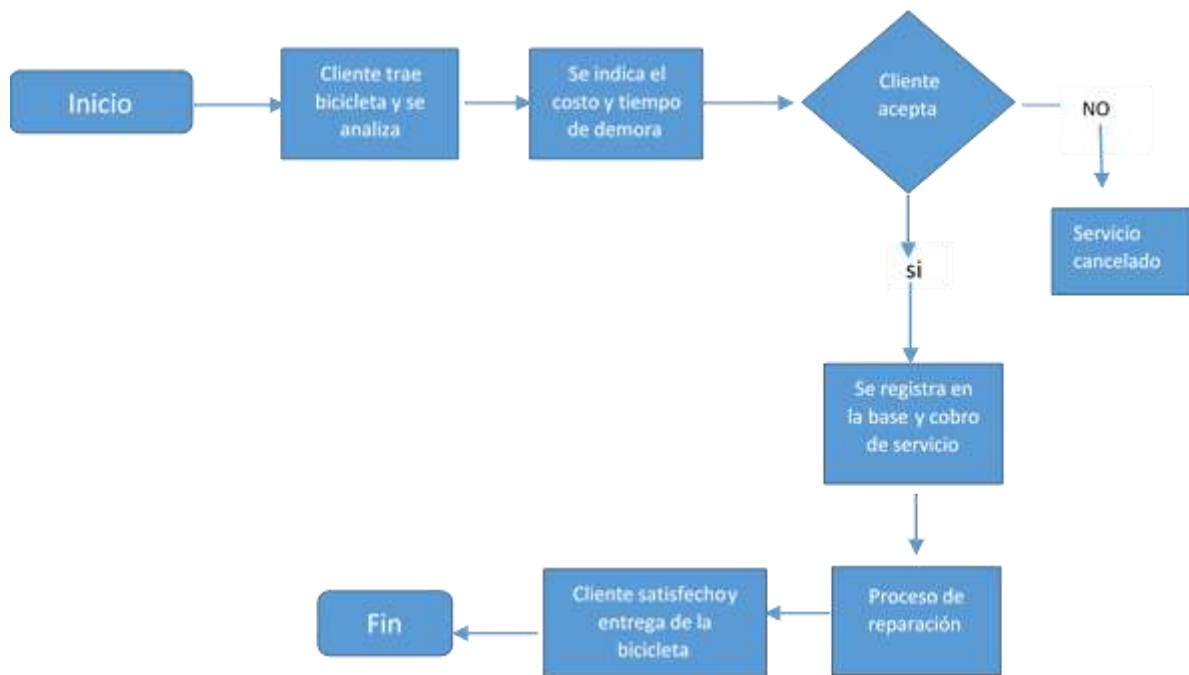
Inicio

Cliente trae bicicleta y se analiza

Se indica el costo y tiempo de demora

Cliente acepta

NO

Servicio cancelado

si

Se registra en la base y cobro de servicio

Proceso de reparación

Cliente satisfechoy entrega de la bicicleta

Fin